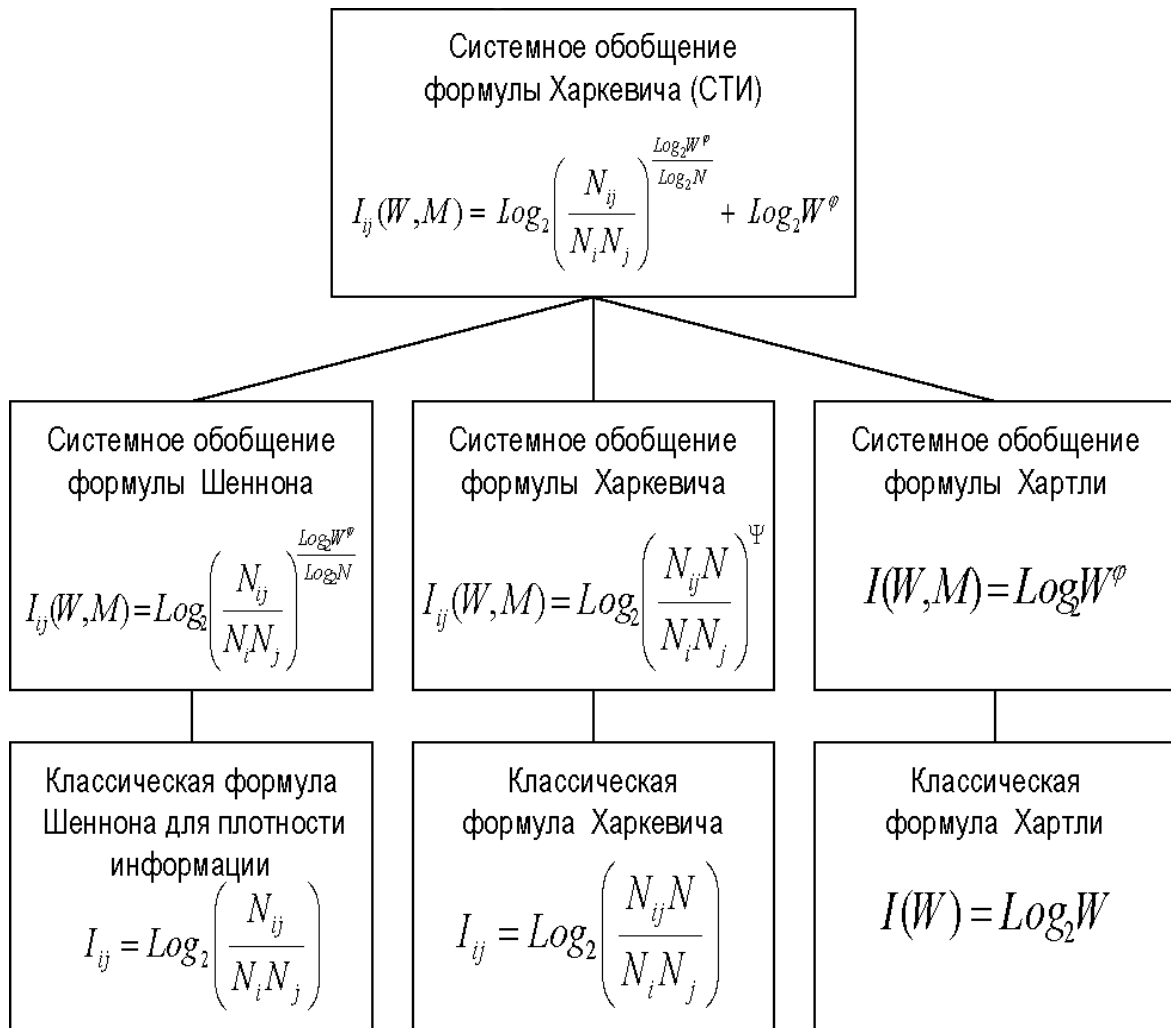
Системное обобщение формулы Харкевича (СТИ)

$I_{ij}(W,M) = Log_2\left(\frac{N_{ij}}{N_i N_j}\right)^{\frac{Log_2 W^{\varphi}}{Log_2 N}} + Log_2 W^{\varphi}$

Системное обобщение формулы Шеннона

$I_{ij}(W,M) = Log_2\left(\frac{N_{ij}}{N_i N_j}\right)^{\frac{Log_2 W^{\varphi}}{Log_2 N}}$

Системное обобщение формулы Харкевича

$I_{ij}(W,M) = Log_2\left(\frac{N_{ij} N}{N_i N_j}\right)^{\Psi}$

Системное обобщение формулы Хартли

$I(W,M) = Log_2 W^{\varphi}$

Классическая формула Шеннона для плотности информации

$I_{ij} = Log_2\left(\frac{N_{ij}}{N_i N_j}\right)$

Классическая формула Харкевича

$I_{ij} = Log_2\left(\frac{N_{ij} N}{N_i N_j}\right)$

Классическая формула Хартли

$I(W) = Log_2 W$